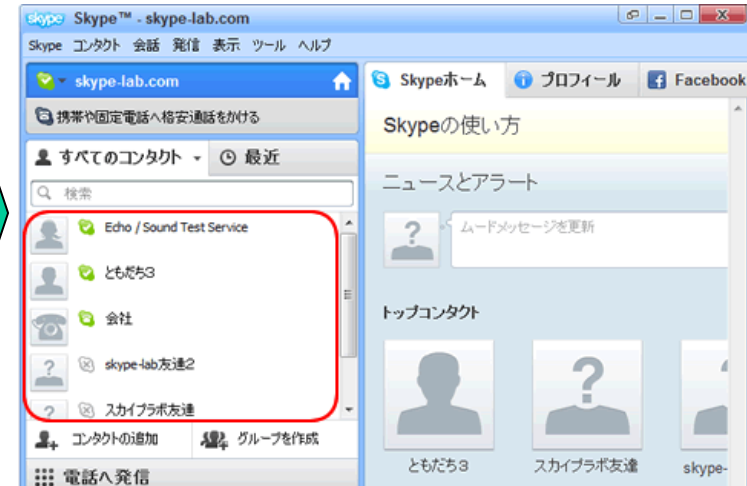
skype Skype™ - skype-lab.com

Skype コンタクト 会話 発信 表示 ツール ヘルプ

skype-lab.com

携帯や固定電話へ格安通話をかける

すべてのコンタクト 最近

検索

Echo / Sound Test Service

ともだち3

会社

skype-lab友達2

スカイプラボ友達

コンタクトの追加

グループを作成

電話へ発信

Skypeホーム プロフィール Facebook

Skypeの使い方

ニュースとアラート

ムードメッセージを更新

トップコンタクト

ともだち3

スカイプラボ友達

skype-